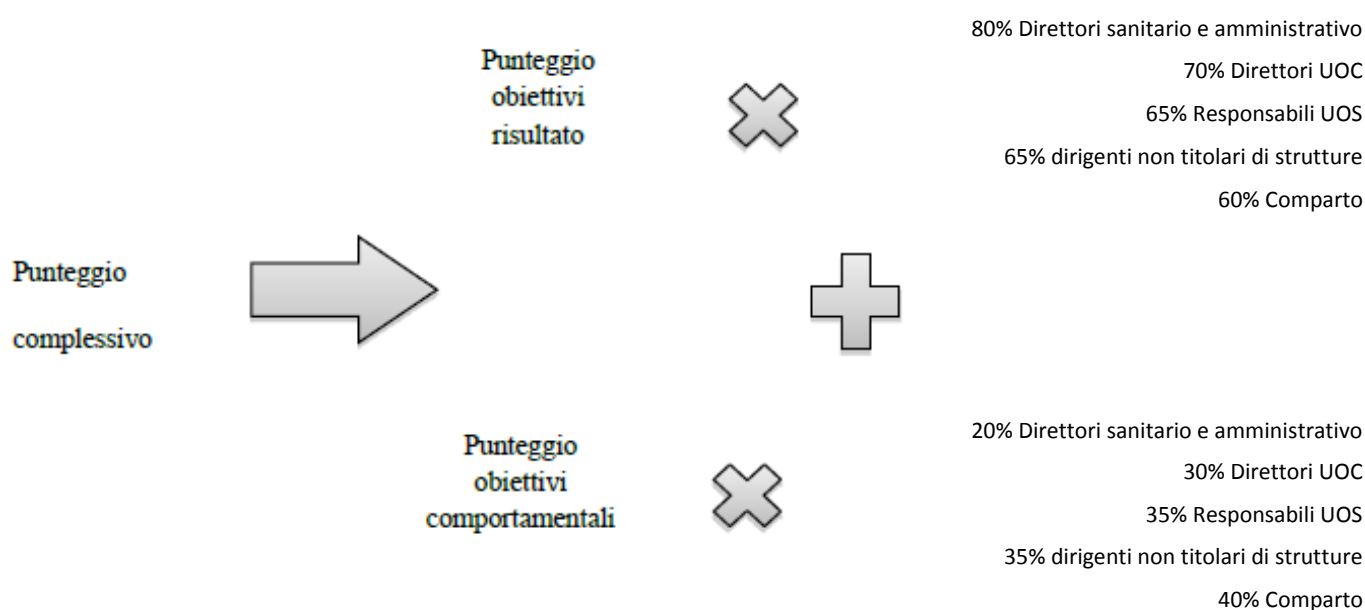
Punteggio complessivo

Punteggio obiettivi risultato

80% Direttori sanitario e amministrativo
70% Direttori UOC
65% Responsabili UOS
65% dirigenti non titolari di strutture
60% Comparto

Punteggio obiettivi comportamentali

20% Direttori sanitario e amministrativo
30% Direttori UOC
35% Responsabili UOS
35% dirigenti non titolari di strutture
40% Comparto